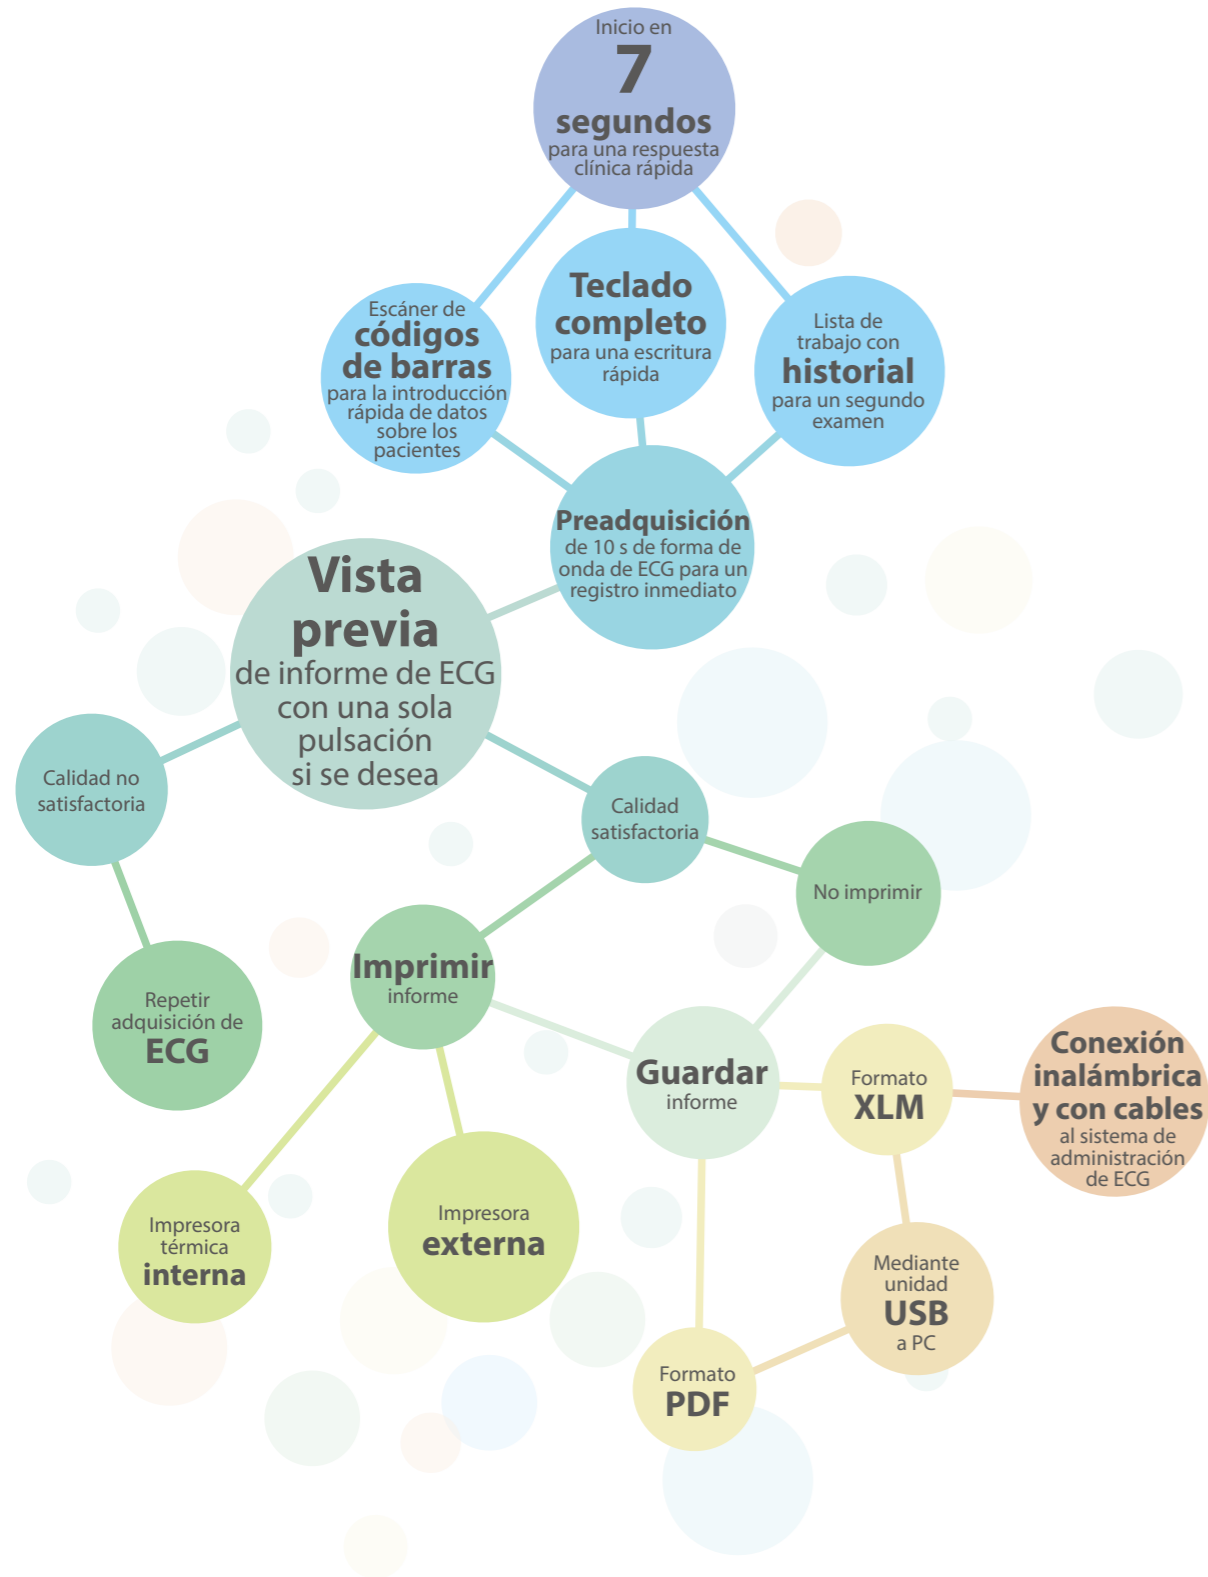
Inicio en
7
segundos
para una respuesta clínica rápida

Escáner de
códigos de barras
para la introducción rápida de datos sobre los pacientes

Teclado completo
para una escritura rápida

Lista de trabajo con
historial
para un segundo examen

Preadquisición
de 10 s de forma de onda de ECG para un registro inmediato

Vista previa
de informe de ECG con una sola pulsación si se desea

Calidad no satisfactoria

Calidad satisfactoria

No imprimir

Repetir adquisición de
ECG

Imprimir
informe

Guardar
informe

Formato
XLM

Conexión inalámbrica y con cables
al sistema de administración de ECG

Impresora térmica
interna

Impresora
externa

Mediante unidad
USB
a PC

Formato
PDF